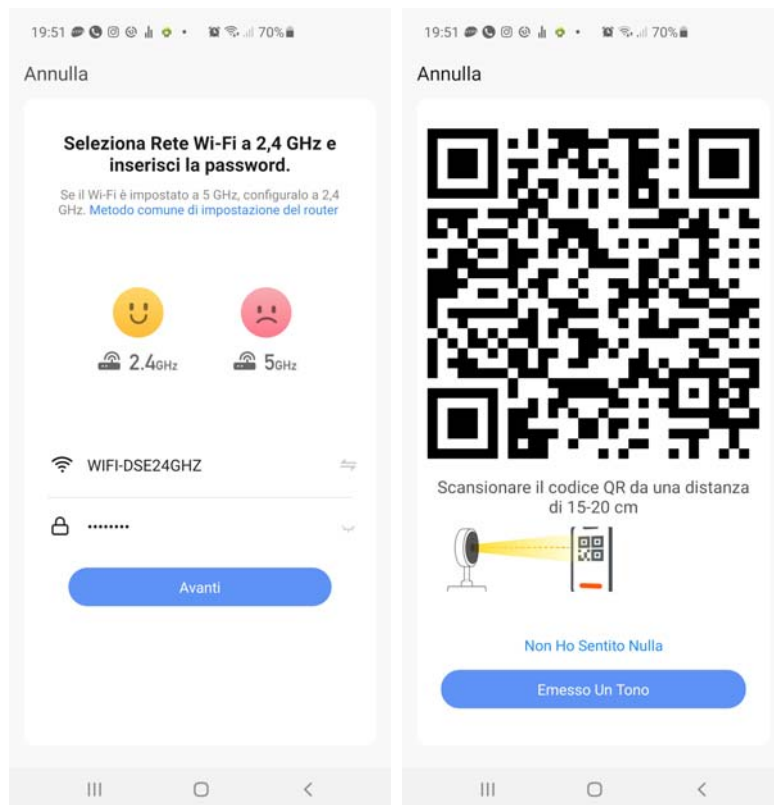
19:51 70%

Annulla

Seleziona Rete Wi-Fi a 2,4 GHz e inserisci la password.

Se il Wi-Fi è impostato a 5 GHz, configuralo a 2,4 GHz. Metodo comune di impostazione del router

2.4GHz

5GHz

WIFI-DSE24GHZ

••••••••

Avanti

19:51 70%

Annulla

Scansionare il codice QR da una distanza di 15-20 cm

Non Ho Sentito Nulla

Emesso Un Tono